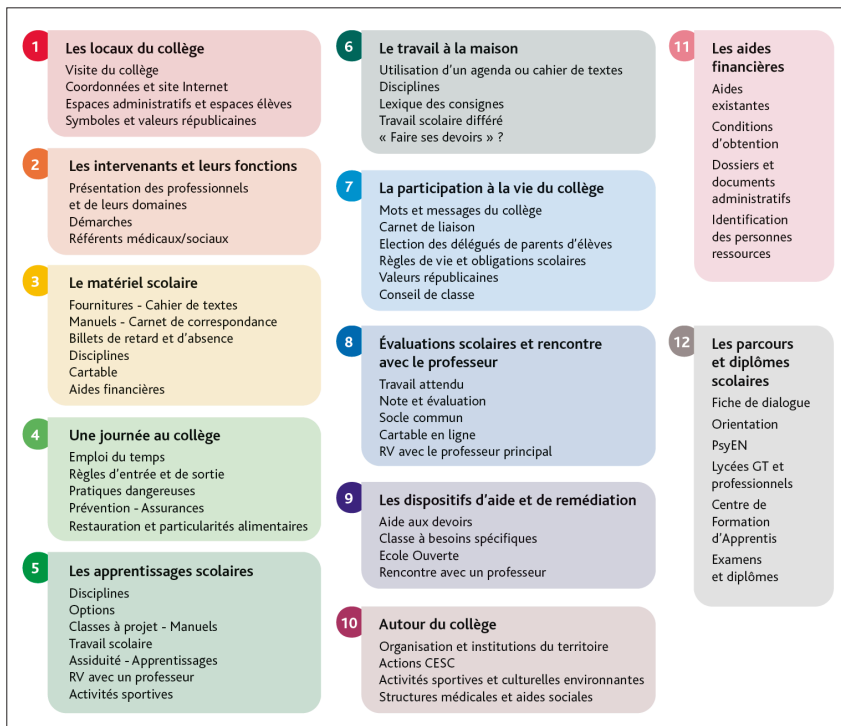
1 Les locaux du collège
Visite du collège
Coordonnées et site Internet
Espaces administratifs et espaces élèves
Symboles et valeurs républicaines

2 Les intervenants et leurs fonctions
Présentation des professionnels et de leurs domaines
Démarches
Référents médicaux/sociaux

3 Le matériel scolaire
Fournitures - Cahier de textes
Manuels - Carnet de correspondance
Billets de retard et d'absence
Disciplines
Cartable
Aides financières

4 Une journée au collège
Emploi du temps
Règles d'entrée et de sortie
Pratiques dangereuses
Prévention - Assurances
Restauration et particularités alimentaires

5 Les apprentissages scolaires
Disciplines
Options
Classes à projet - Manuels
Travail scolaire
Assiduité - Apprentissages
RV avec un professeur
Activités sportives

6 Le travail à la maison
Utilisation d'un agenda ou cahier de textes
Disciplines
Lexique des consignes
Travail scolaire différé
« Faire ses devoirs » ?

7 La participation à la vie du collège
Mots et messages du collège
Carnet de liaison
Election des délégués de parents d'élèves
Règles de vie et obligations scolaires
Valeurs républicaines
Conseil de classe

8 Évaluations scolaires et rencontre avec le professeur
Travail attendu
Note et évaluation
Socle commun
Cartable en ligne
RV avec le professeur principal

9 Les dispositifs d'aide et de remédiation
Aide aux devoirs
Classe à besoins spécifiques
Ecole Ouverte
Rencontre avec un professeur

10 Autour du collège
Organisation et institutions du territoire
Actions CESC
Activités sportives et culturelles environnantes
Structures médicales et aides sociales

11 Les aides financières
Aides existantes
Conditions d'obtention
Dossiers et documents administratifs
Identification des personnes ressources

12 Les parcours et diplômes scolaires
Fiche de dialogue
Orientation
PsyEN
Lycées GT et professionnels
Centre de Formation d'Apprentis
Examens et diplômes